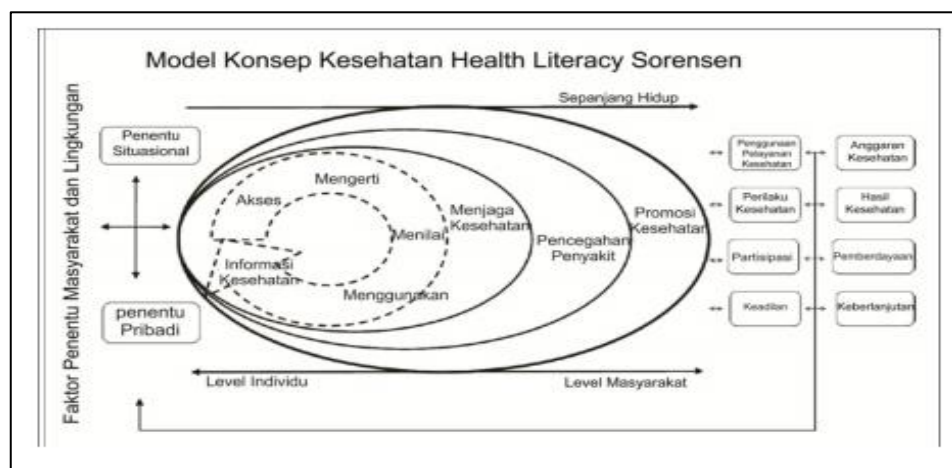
Model Konsep Kesehatan Health Literacy Sorensen

Faktor Penentu Masyarakat dan Lingkungan

Sepanjang Hidup

Penentu Situasional

penentu Pribadi

Akses

Mengerti

Menilai

Informasi Kesehatan

Menggunakan

Menjaga Kesehatan

Pencegahan Penyakit

Promosi Kesehatan

Penggunaan Pelayanan Kesehatan

Perilaku Kesehatan

Partisipasi

Keadilan

Anggaran Kesehatan

Hasil Kesehatan

Pemberdayaan

Keberlanjutan

Level Individu

Level Masyarakat